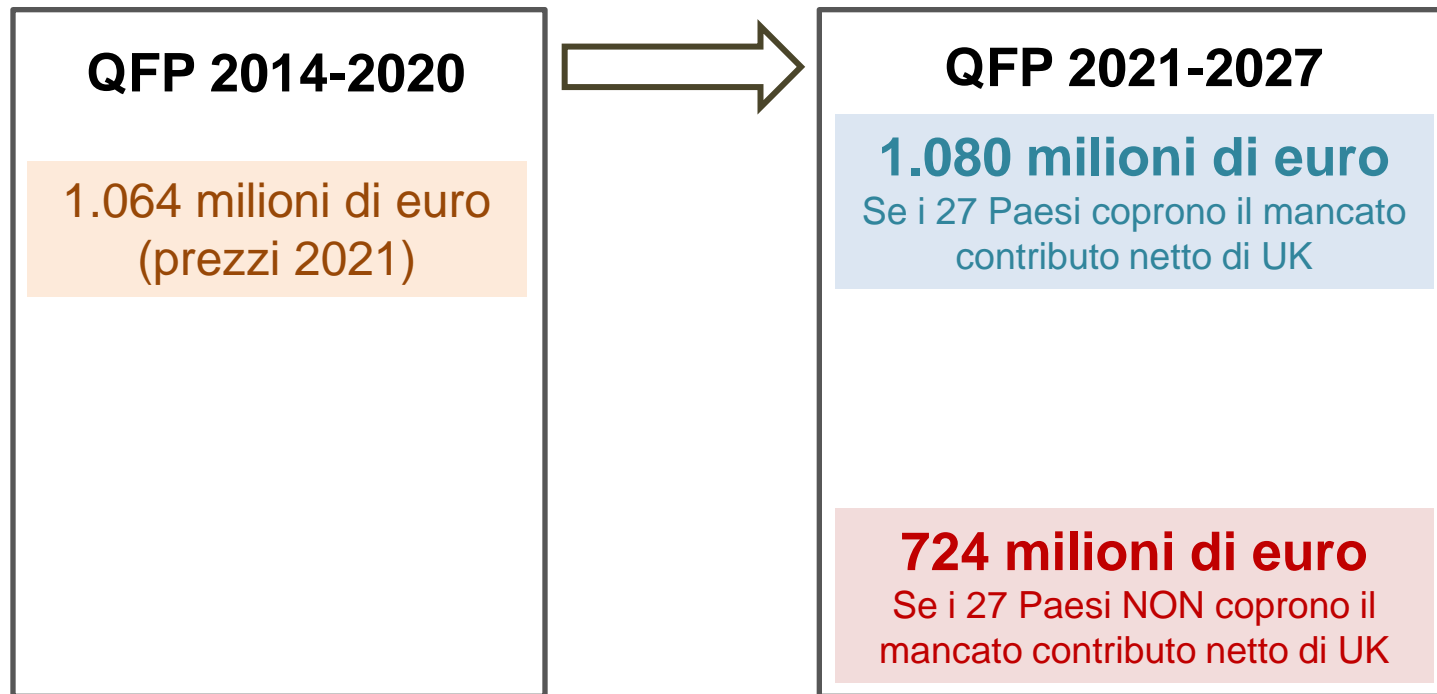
QFP 2014-2020

1.064 milioni di euro (prezzi 2021)

QFP 2021-2027

1.080 milioni di euro
Se i 27 Paesi coprono il mancato contributo netto di UK

724 milioni di euro
Se i 27 Paesi NON coprono il mancato contributo netto di UK